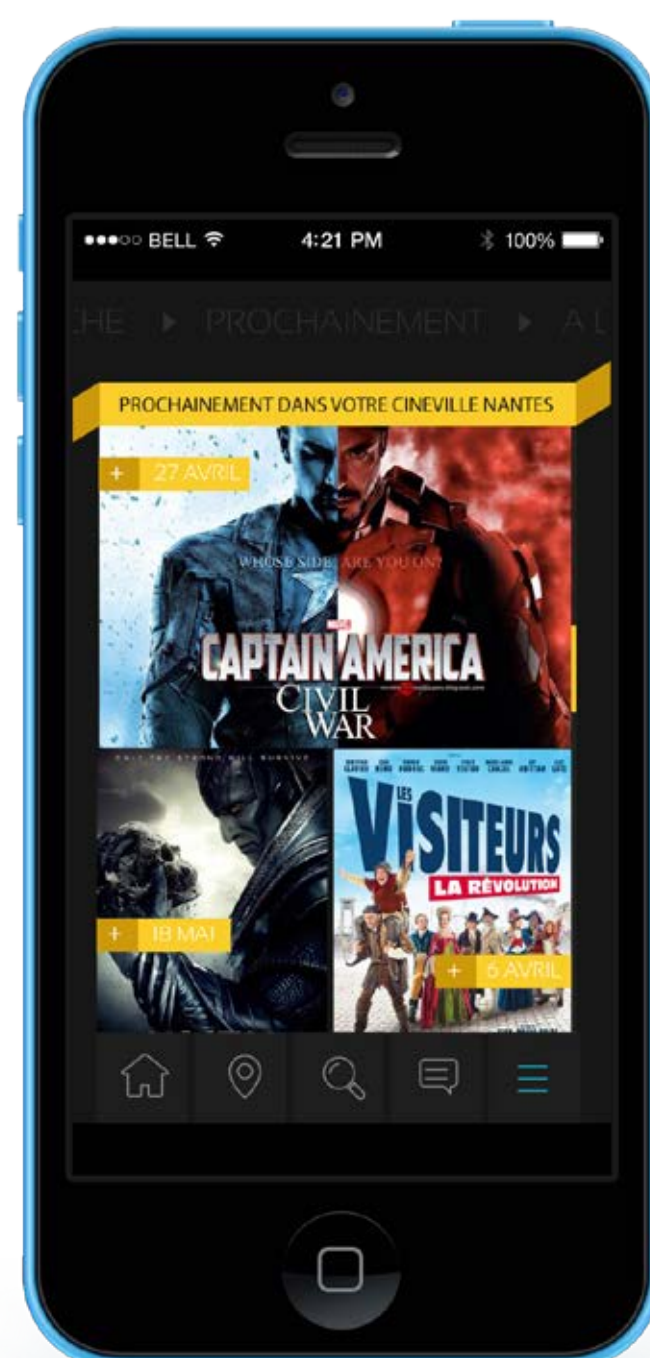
●●●○○ BELL 4:21 PM 100%

CHE ▶ PROCHAINEMENT ▶ A L

PROCHAINEMENT DANS VOTRE CINEVILLE NANTES

+ 27 AVRIL

WHOSE SIDE ARE YOU ON?

MARVEL

CAPTAIN AMERICA

CIVIL WAR

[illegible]

+ 18 MAI

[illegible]

LES VISITEURS

LA RÉVOLUTION

+ 6 AVRIL